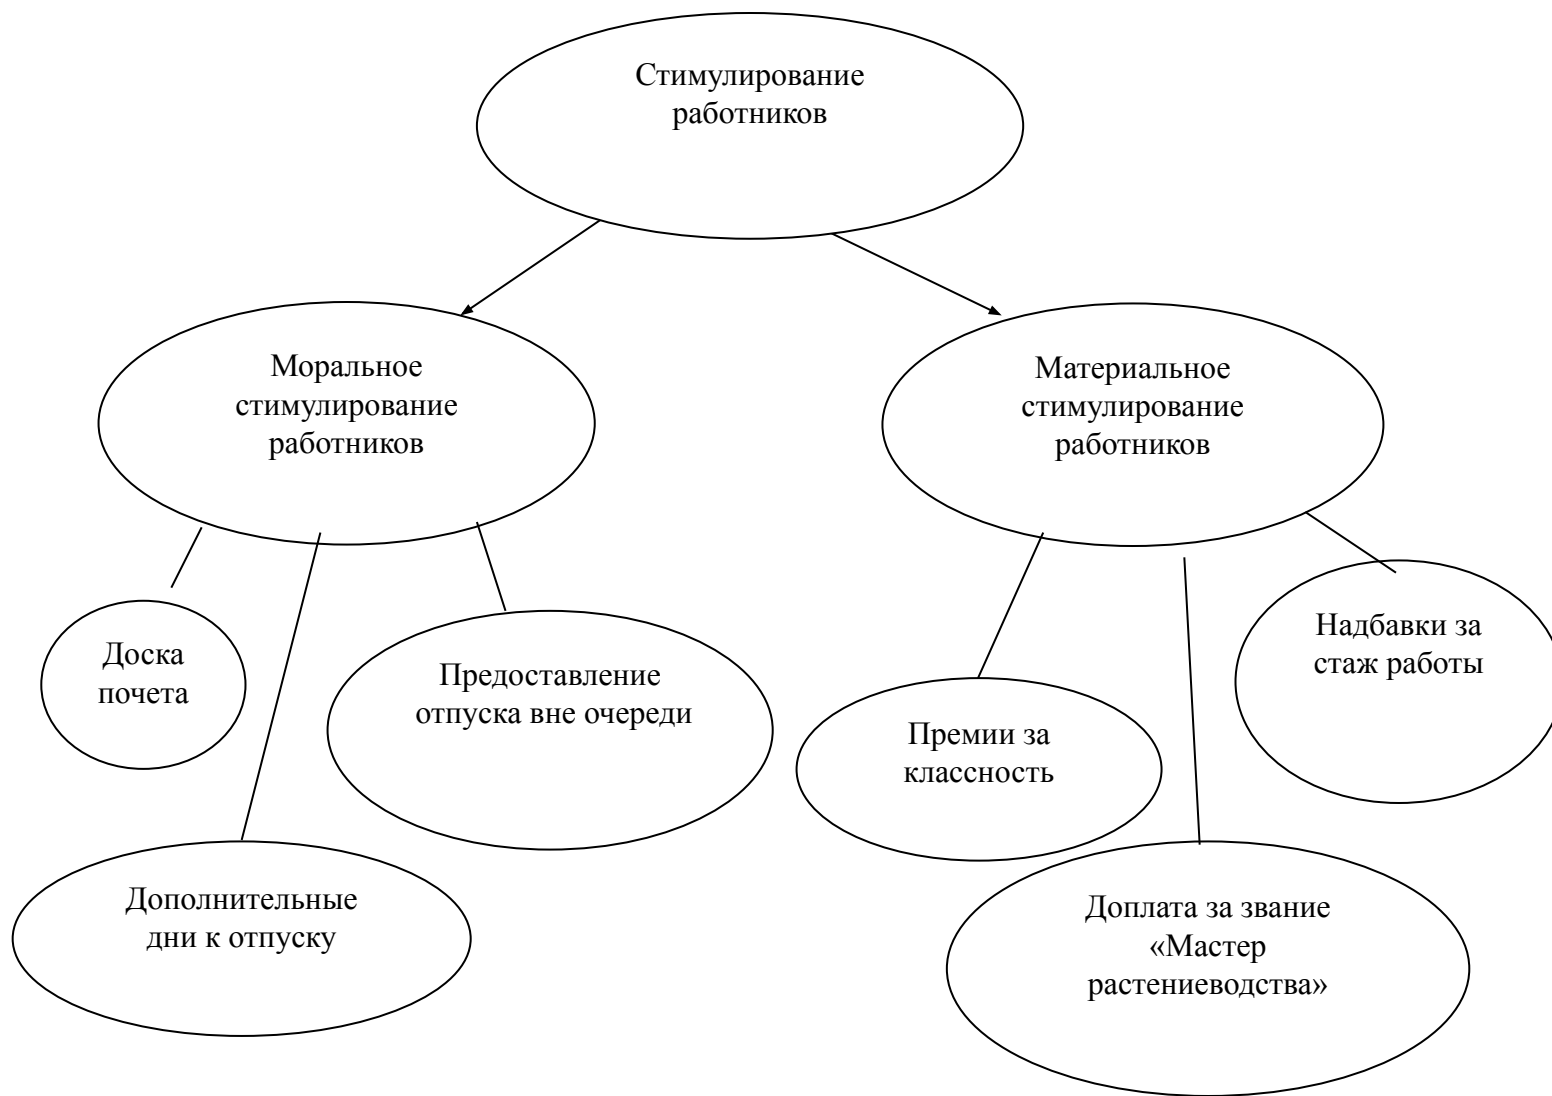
Стимулирование работников

Моральное стимулирование работников

Материальное стимулирование работников

Доска почета

Предоставление отпуска вне очереди

Дополнительные дни к отпуску

Надбавки за стаж работы

Премии за классность

Доплата за звание «Мастер растениеводства»